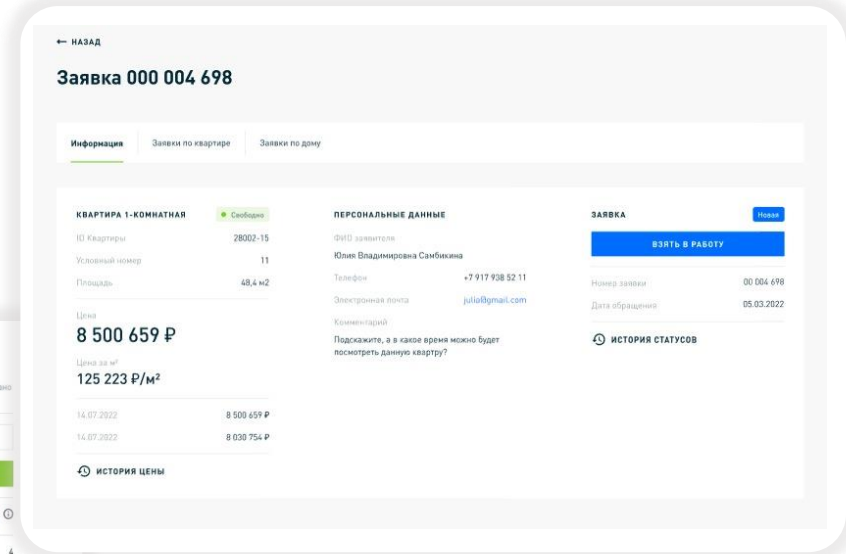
← НАЗАД

Заявка 000 004 698

Информация | Заявки по квартире | Заявки по дому

КВАРТИРА 1-КОМНАТНАЯ • Свободно

ID Квартиры 28002-15

Условный номер 11

Площадь 48,4 м2

Цена

8 500 659 ₽

Цена за м²

125 223 ₽/м²

14.07.2022 8 500 659 ₽

14.07.2022 8 030 754 ₽

ИСТОРИЯ ЦЕНЫ

ПЕРСОНАЛЬНЫЕ ДАННЫЕ

ФИО заявителя

Юлия Владимировна Самбикина

Телефон +7 917 938 52 11

Электронная почта julia@gmail.com

Комментарий

Подскажите, а в какое время можно будет посмотреть данную квартиру?

ЗАЯВКА Новая

ВЗЯТЬ В РАБОТУ

Номер заявки 00 004 698

Дата обращения 05.03.2022

ИСТОРИЯ СТАТУСОВ